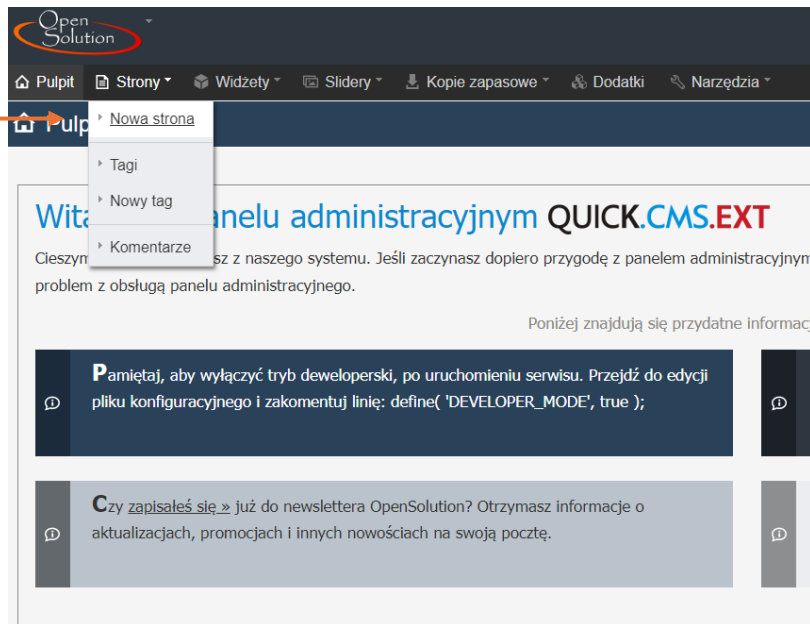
Open Solution

Pulpit Strony Widżety Slidery Kopie zapasowe Dodatki Narzędzia

Nowa strona
Tagi
Nowy tag
Komentarze

Pulp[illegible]

Wita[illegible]anelu administracyjnym QUICK.CMS.EXT

Cieszym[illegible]sz z naszego systemu. Jeśli zaczynasz dopiero przygodę z panelem administracyjnym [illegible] problem z obsługą panelu administracyjnego.

Poniżej znajdują się przydatne informac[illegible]

Pamiętaj, aby wyłączyć tryb deweloperski, po uruchomieniu serwisu. Przejdź do edycji pliku konfiguracyjnego i zakomentuj linię: define( 'DEVELOPER_MODE', true );

Czy zapisałeś się » już do newslettera OpenSolution? Otrzymasz informacje o aktualizacjach, promocjach i innych nowościach na swoją pocztę.